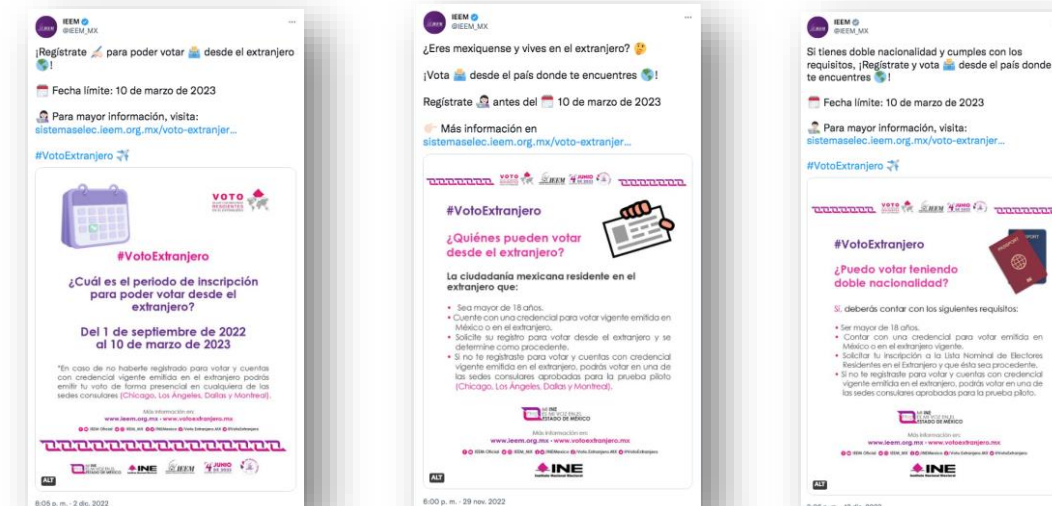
IEEM
@IEEM_MX

¡Regístrate para poder votar desde el extranjero !

Fecha límite: 10 de marzo de 2023

Para mayor información, visita: sistemaselec.ieem.org.mx/voto-extranjer...

#VotoExtranjero

VOTO

#VotoExtranjero

¿Cuál es el periodo de inscripción para poder votar desde el extranjero?

Del 1 de septiembre de 2022 al 10 de marzo de 2023

*En caso de no haberte registrado para votar y cuentas con credencial vigente emitida en el extranjero podrás emitir tu voto de forma presencial en cualquiera de las sedes consulares (Chicago, Los Ángeles, Dallas y Montreal).

Más información en:
www.ieem.org.mx · www.votoextranjero.mx

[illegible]

INE IEEM 4 JUNIO DE 2023

ALT

6:05 p. m. · 2 dic. 2022

IEEM
@IEEM_MX

¿Eres mexiquense y vives en el extranjero?

¡Vota desde el país donde te encuentres !

Regístrate antes del 10 de marzo de 2023

Más información en sistemaselec.ieem.org.mx/voto-extranjer...

VOTO IEEM 4 JUNIO

#VotoExtranjero

¿Quiénes pueden votar desde el extranjero?

La ciudadanía mexicana residente en el extranjero que:

• Sea mayor de 18 años.
• Cuente con una credencial para votar vigente emitida en México o en el extranjero.
• Solicite su registro para votar desde el extranjero y se determine como procedente.
• Si no te registraste para votar y cuentas con credencial vigente emitida en el extranjero, podrás votar en una de las sedes consulares aprobadas para la prueba piloto (Chicago, Los Ángeles, Dallas y Montreal).

ESTADO DE MÉXICO

Más información en:
www.ieem.org.mx · www.votoextranjero.mx

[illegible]

INE
Instituto Nacional Electoral

ALT

6:00 p. m. · 29 nov. 2022

IEEM
@IEEM_MX

Si tienes doble nacionalidad y cumples con los requisitos, ¡Regístrate y vota desde el país donde te encuentres !

Fecha límite: 10 de marzo de 2023

Para mayor información, visita: sistemaselec.ieem.org.mx/voto-extranjer...

#VotoExtranjero

VOTO IEEM 4 JUNIO

#VotoExtranjero

¿Puedo votar teniendo doble nacionalidad?

Sí, deberás contar con los siguientes requisitos:

• Ser mayor de 18 años.
• Contar con una credencial para votar emitida en México o en el extranjero vigente.
• Solicitar tu inscripción a la Lista Nominal de Electores Residentes en el Extranjero y que ésta sea procedente.
• Si no te registraste para votar y cuentas con credencial vigente emitida en el extranjero, podrás votar en una de las sedes consulares aprobadas para la prueba piloto.

ESTADO DE MÉXICO

Más información en:
www.ieem.org.mx · www.votoextranjero.mx

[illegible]

INE

ALT

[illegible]